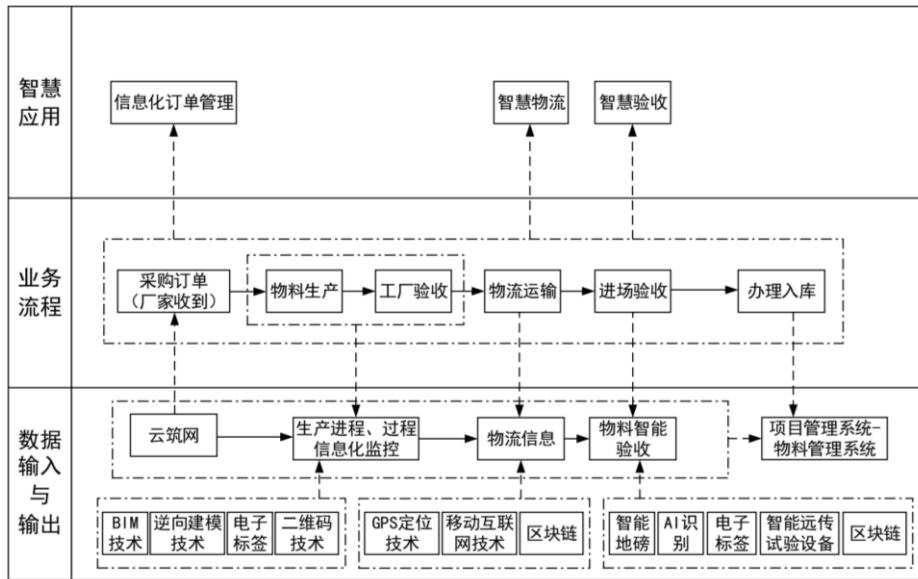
智慧应用

信息化订单管理

智慧物流

智慧验收

业务流程

采购订单（厂家收到）

物料生产

工厂验收

物流运输

进场验收

办理入库

数据输入与输出

云筑网

生产进程、过程信息化监控

物流信息

物料智能验收

项目管理系统-物料管理系统

BIM技术

逆向建模技术

电子标签

二维码技术

GPS定位技术

移动互联网技术

区块链

智能地磅

AI识别

电子标签

智能远传试验设备

区块链